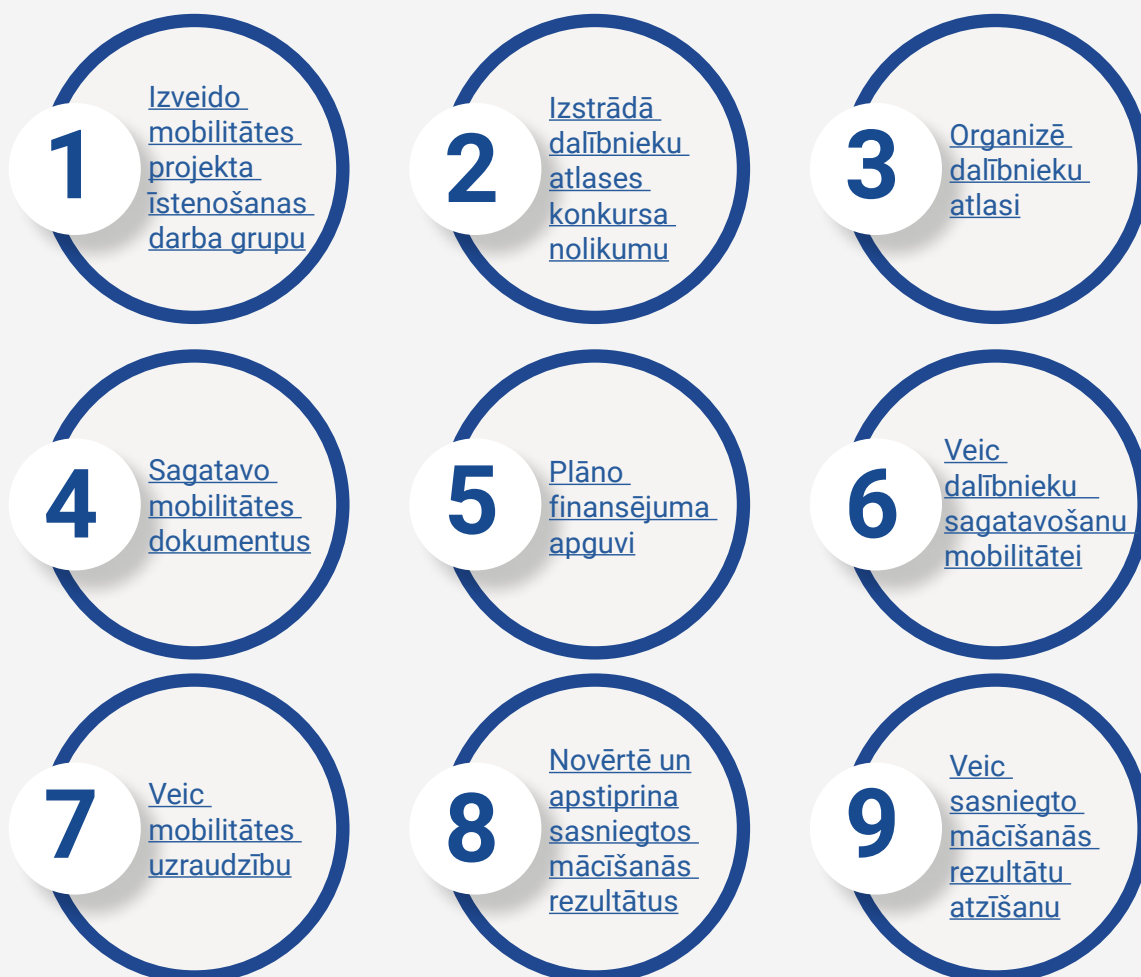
1
Izveido mobilitātes projekta īstenošanas darba grupu

2
Izstrādā dalībnieku atlases konkursa nolikumu

3
Organizē dalībnieku atlasi

4
Sagatavo mobilitātes dokumentus

5
Plāno finansējuma apguvi

6
Veic dalībnieku sagatavošanu mobilitātei

7
Veic mobilitātes uzraudzību

8
Novērtē un apstiprina sasniegtos mācīšanās rezultātus

9
Veic sasniegto mācīšanās rezultātu atzīšanu